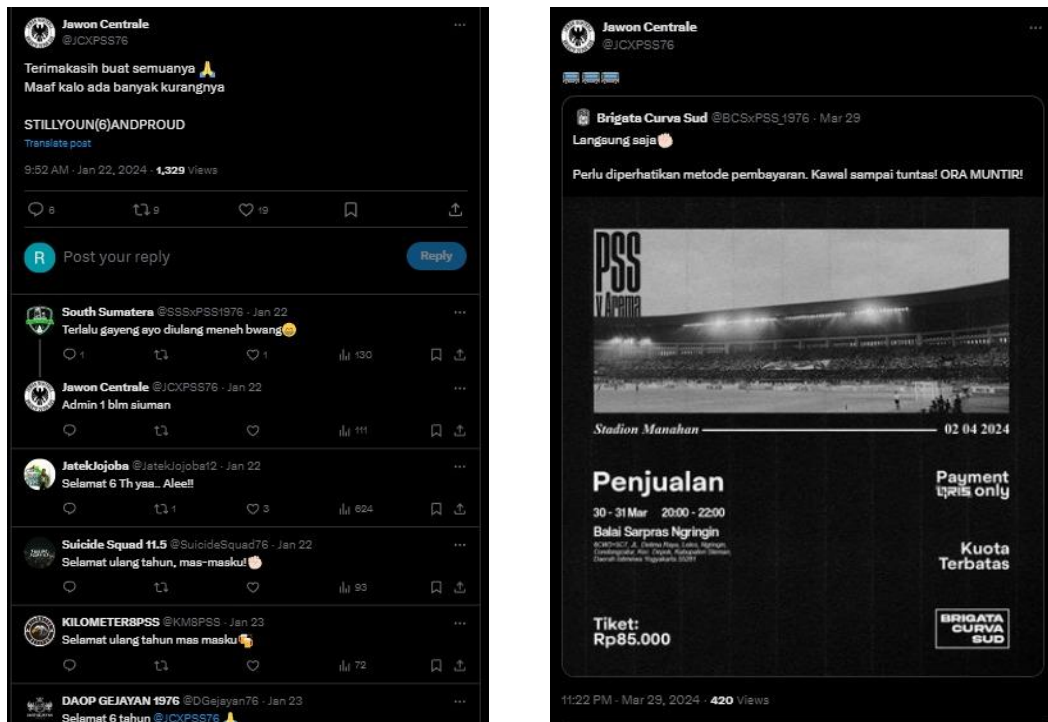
Jawon Centrale
@JCXPSS76

Terimakasih buat semuanya 🙏
Maaf kalo ada banyak kurangnya

STILLYOUN(6)ANDPROUD

Translate post

9:52 AM · Jan 22, 2024 · 1,329 Views

6 9 19

Post your reply

Reply

South Sumatera @SSSxPSS1976 · Jan 22
Terlalu gayeng ayo diulang meneh bwang😁
1 1 130

Jawon Centrale @JCXPSS76 · Jan 22
Admin 1 blm siuman
111

JatekJojoba @JatekJojoba12 · Jan 22
Selamat 6 Th yaa.. Alee!!
1 3 624

Suicide Squad 11.5 @SuicideSquad76 · Jan 22
Selamat ulang tahun, mas-masku!
93

KILOMETER8PSS @KM8PSS · Jan 23
Selamat ulang tahun mas masku!
72

DAOP GEJAYAN 1976 @DGejayan76 · Jan 23
Selamat 6 tahun @JCXPSS76 🙏

Jawon Centrale
@JCXPSS76

Brigata Curva Sud @BCSxPSS_1976 · Mar 29
Langsung saja

Perlu diperhatikan metode pembayaran. Kawal sampai tuntas! ORA MUNTIR!

PSS
V Arema

Stadion Manahan 02 04 2024

Penjualan

30 - 31 Mar 20:00 - 22:00
Balai Sarpras Ngringin
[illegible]

Payment
QRIS only

Kuota
Terbatas

Tiket:
Rp85.000

BRIGATA
CURVA
SUD

11:22 PM · Mar 29, 2024 · 420 Views